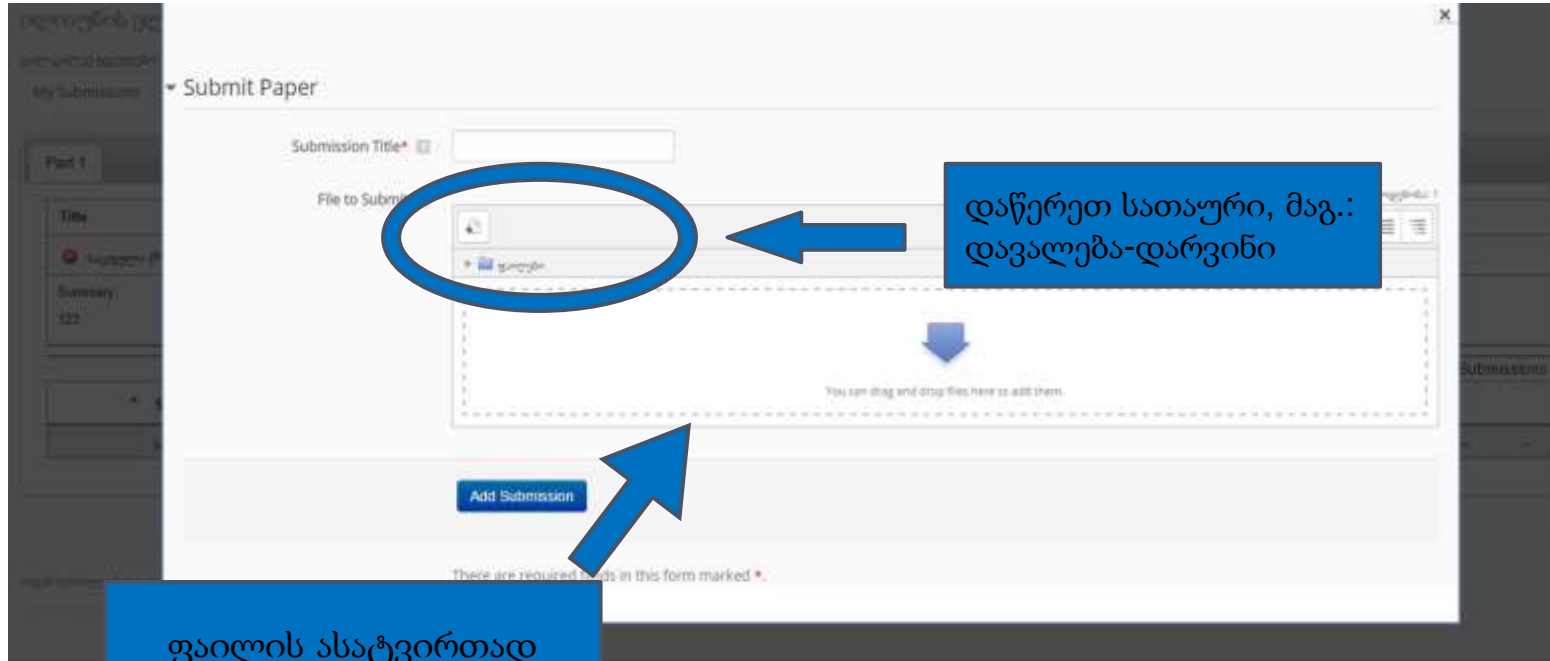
Submit Paper

Submission Title*

File to Submi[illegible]

დაწერეთ სათაური, მაგ.: დავალება-დარვინი

You can drag and drop files here to add them.

Add Submission

There are required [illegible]ds in this form marked *.

ფაილის ასატვირთად

Part 1

Title

Summary

123

Submissions

My Submissions

×